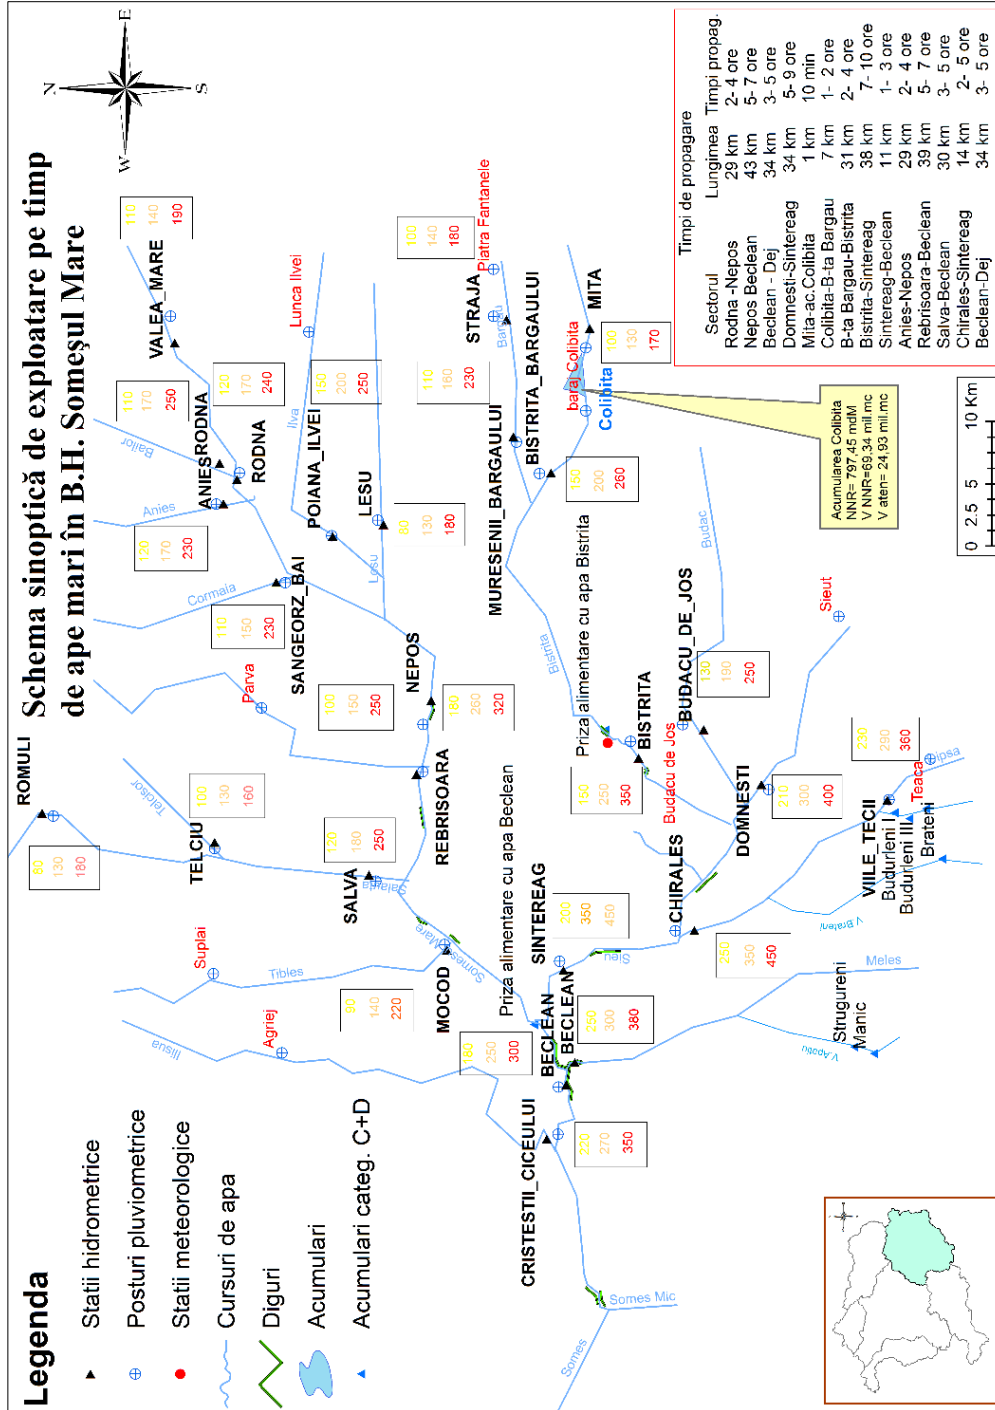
Schema sinoptică de exploatare pe timp de ape mari în B.H. Someşul Mare

Timpi de propagare

| Sectorul | Lungimea | Timpi propag. |
|---|---|---|
| Rodna -Nepos | 29 km | 2- 4 ore |
| Nepos Beclean | 43 km | 5- 7 ore |
| Beclean - Dej | 34 km | 3- 5 ore |
| Domnesti-Sintereag | 34 km | 5- 9 ore |
| Mita-ac.Colibita | 1 km | 10 min |
| Colibita-B-ta Bargau | 7 km | 1- 2 ore |
| B-ta Bargau-Bistrita | 31 km | 2- 4 ore |
| Bistrita-Sintereag | 38 km | 7- 10 ore |
| Sintereag-Beclean | 11 km | 1- 3 ore |
| Anies-Nepos | 29 km | 2- 4 ore |
| Rebrisoara-Beclean | 39 km | 5- 7 ore |
| Salva-Beclean | 30 km | 3- 5 ore |
| Chirales-Sintereag | 14 km | 2- 5 ore |
| Beclean-Dej | 34 km | 3- 5 ore |

Acumularea Colibita
NNR= 797,45 mdM
V NNR=69,34 mil.mc
V aten= 24,93 mil.mc

0 2.5 5 10 Km

N E S W

Legenda
Statii hidrometrice
Posturi pluviometrice
Statii meteorologice
Cursuri de apa
Diguri
Acumulari
Acumulari categ. C+D

VALEA_MARE 110 140 190
RODNA 120 170 240
ANIES 110 170 250
Bailor
Anies 120 170 230
RODNA
Lunca Ilvei
Ilva
POIANA_ILVEI 150 200 250
LESU 80 130 180
Lesu
Platra Fantanele 100 140 180
STRAJA
Bargau
BISTRITA_BARGAULUI 110 160 230
MURESENII_BARGAULUI 150 200 260
baraj Colibita
Colibita
MITA 100 130 170
Cormaia
SANGEORZ_BAI 110 150 230
Parva
NEPOS 100 150 250
180 260 320
REBRISOARA
ROMULI
Telcisor
TELCIU 100 130 160
90 130 180
SALVA 120 180 250
Salauta
Priza alimentare cu apa Bistrita
Bistrita
BISTRITA 150 250 350
Budacu de Jos
BUDACU_DE_JOS 130 190 250
Budac
Sieut
DOMNESTI 210 300 400
CHIRALES
VIILE_TECII 230 290 360
Teaca
Lipsa
Budurleni I
Budurleni III
Brateni
Brateni
Priza alimentare cu apa Beclean
SINTEREAG 200 350 450
Sieu 250 350 450
Suplai
Tibles
Somes Mare
MOCOD 90 140 220
Agriej
Ilisua
BECLEAN 180 250 300
BECLEAN 250 300 380
Strugureni
Manic
Meles
Apatiu
CRISTESTII_CICEULUI 220 270 350
Somes Mic
Somes